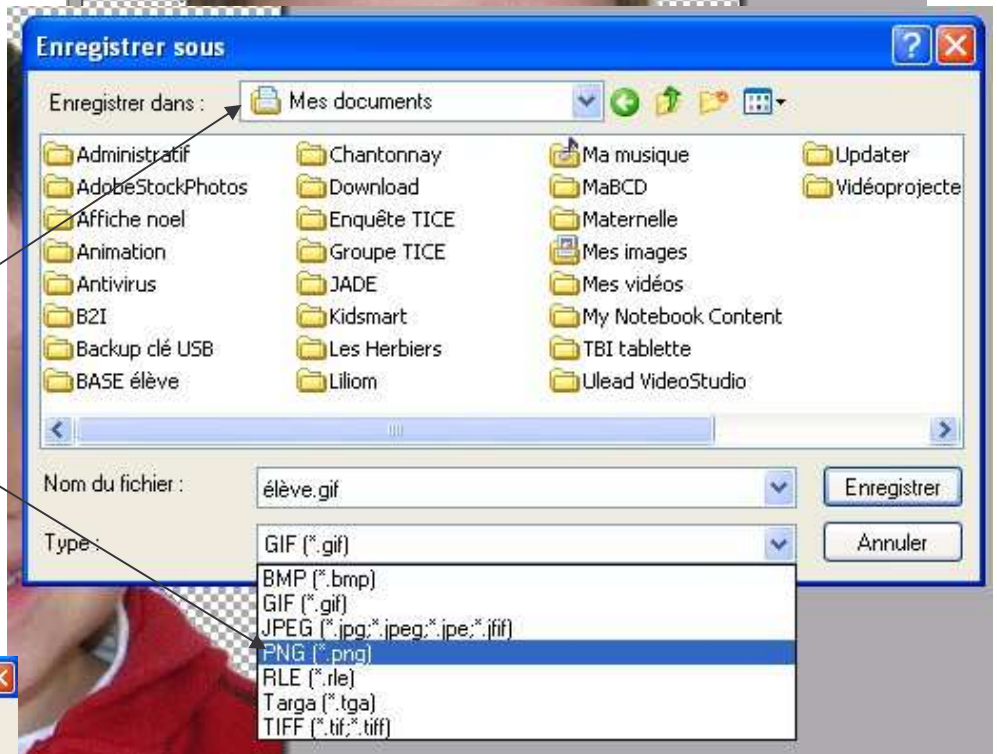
Enregistrer sous

Enregistrer dans : Mes documents

Administratif
AdobeStockPhotos
Affiche noel
Animation
Antivirus
B2I
Backup clé USB
BASE élève

Chantonnay
Download
Enquête TICE
Groupe TICE
JADE
Kidsmart
Les Herbiers
Liliom

Ma musique
MaBCD
Maternelle
Mes images
Mes vidéos
My Notebook Content
TBI tablette
Ulead VideoStudio

Updater
Vidéoprojecte

Nom du fichier : élève.gif
Enregistrer

Type : GIF (*.gif)
Annuler

BMP (*.bmp)
GIF (*.gif)
JPEG (*.jpg;*.jpeg;*.jpe;*.jfif)
PNG (*.png)
RLE (*.rle)
Targa (*.tga)
TIFF (*.tif;*.tiff)